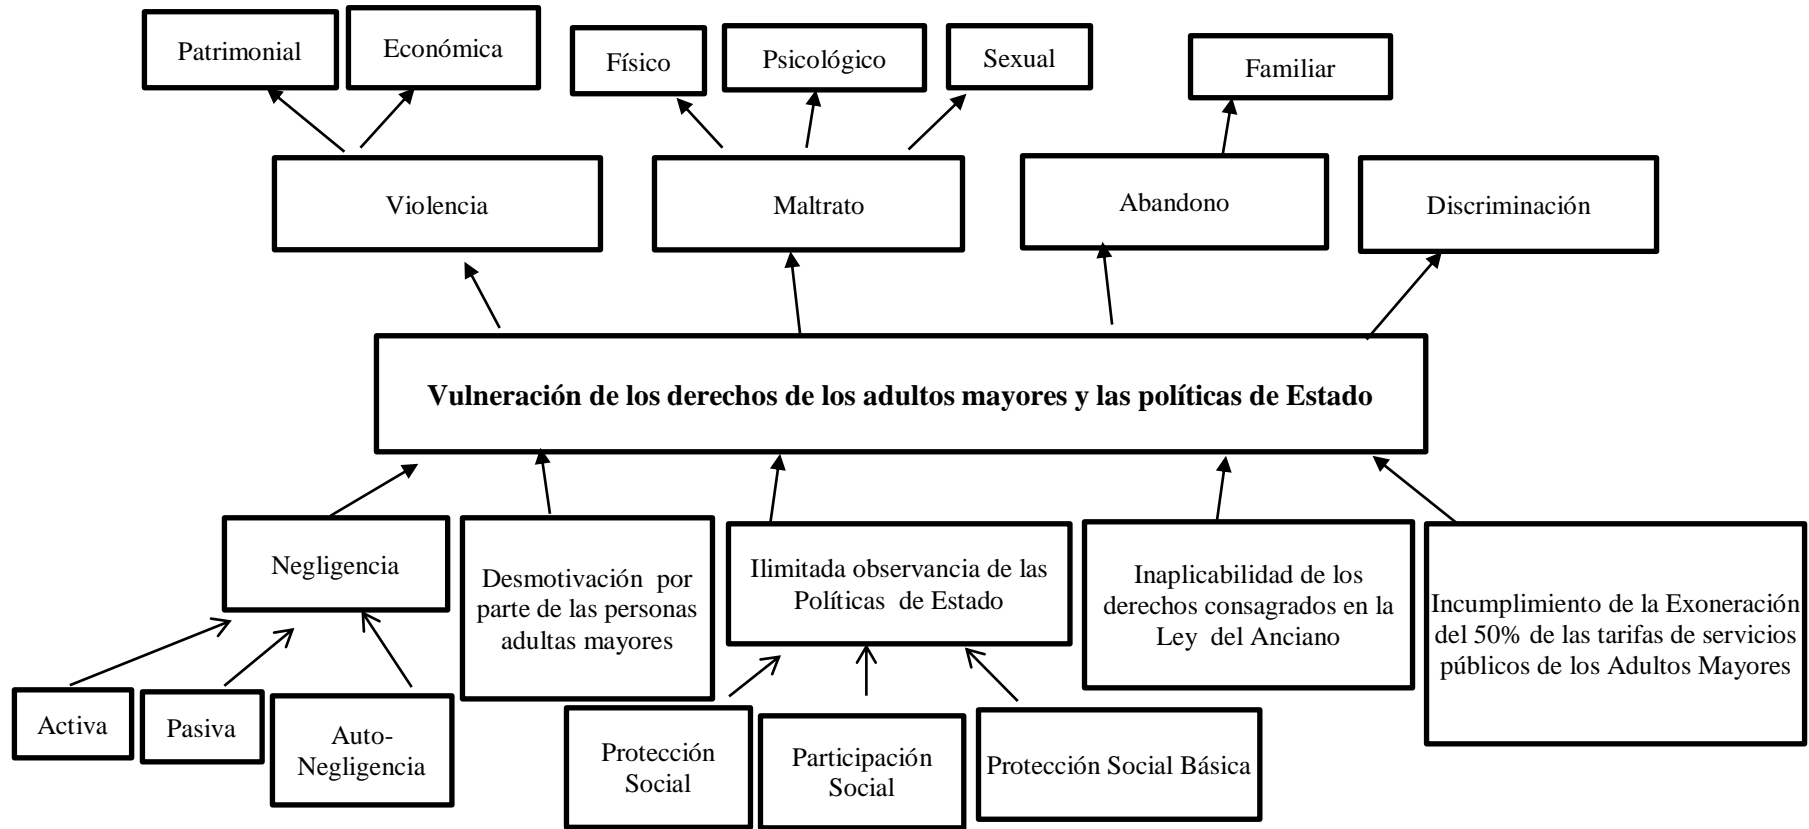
Patrimonial

Económica

Físico

Psicológico

Sexual

Familiar

Violencia

Maltrato

Abandono

Discriminación

**Vulneración de los derechos de los adultos mayores y las políticas de Estado**

Negligencia

Desmotivación por parte de las personas adultas mayores

Ilimitada observancia de las Políticas de Estado

Inaplicabilidad de los derechos consagrados en la Ley del Anciano

Incumplimiento de la Exoneración del 50% de las tarifas de servicios públicos de los Adultos Mayores

Activa

Pasiva

Auto-Negligencia

Protección Social

Participación Social

Protección Social Básica